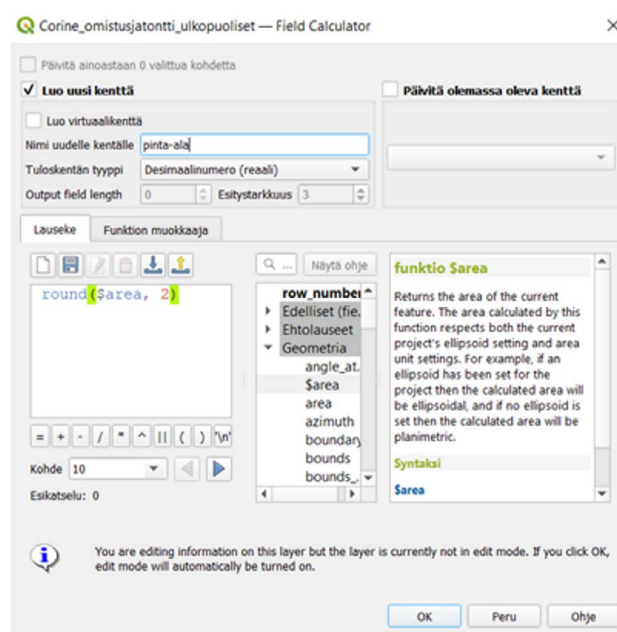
Corine_omistusjatontti_ulkopuoliset — Field Calculator

Päivitä ainoastaan 0 valittua kohdetta

Luo uusi kenttä

Päivitä olemassa oleva kenttä

Luo virtuaalikenttä

Nimi uudelle kentälle pinta-ala

Tuloskentän tyyppi Desimaalinumero (reaali)

Output field length 0 Esitystarkkuus 3

Lauseke Funktion muokkaaja

round($area, 2)

= + - / * ^ || ( ) '\n'

Kohde 10

Esikatselu: 0

Näytä ohje

row_number
Edelliset (fie...
Ehtolauseet
Geometria
angle_at...
$area
area
azimuth
boundary
bounds
bounds_...

funktio $area

Returns the area of the current feature. The area calculated by this function respects both the current project's ellipsoid setting and area unit settings. For example, if an ellipsoid has been set for the project then the calculated area will be ellipsoidal, and if no ellipsoid is set then the calculated area will be planimetric.

Syntaksi

$area

You are editing information on this layer but the layer is currently not in edit mode. If you click OK, edit mode will automatically be turned on.

OK Peru Ohje